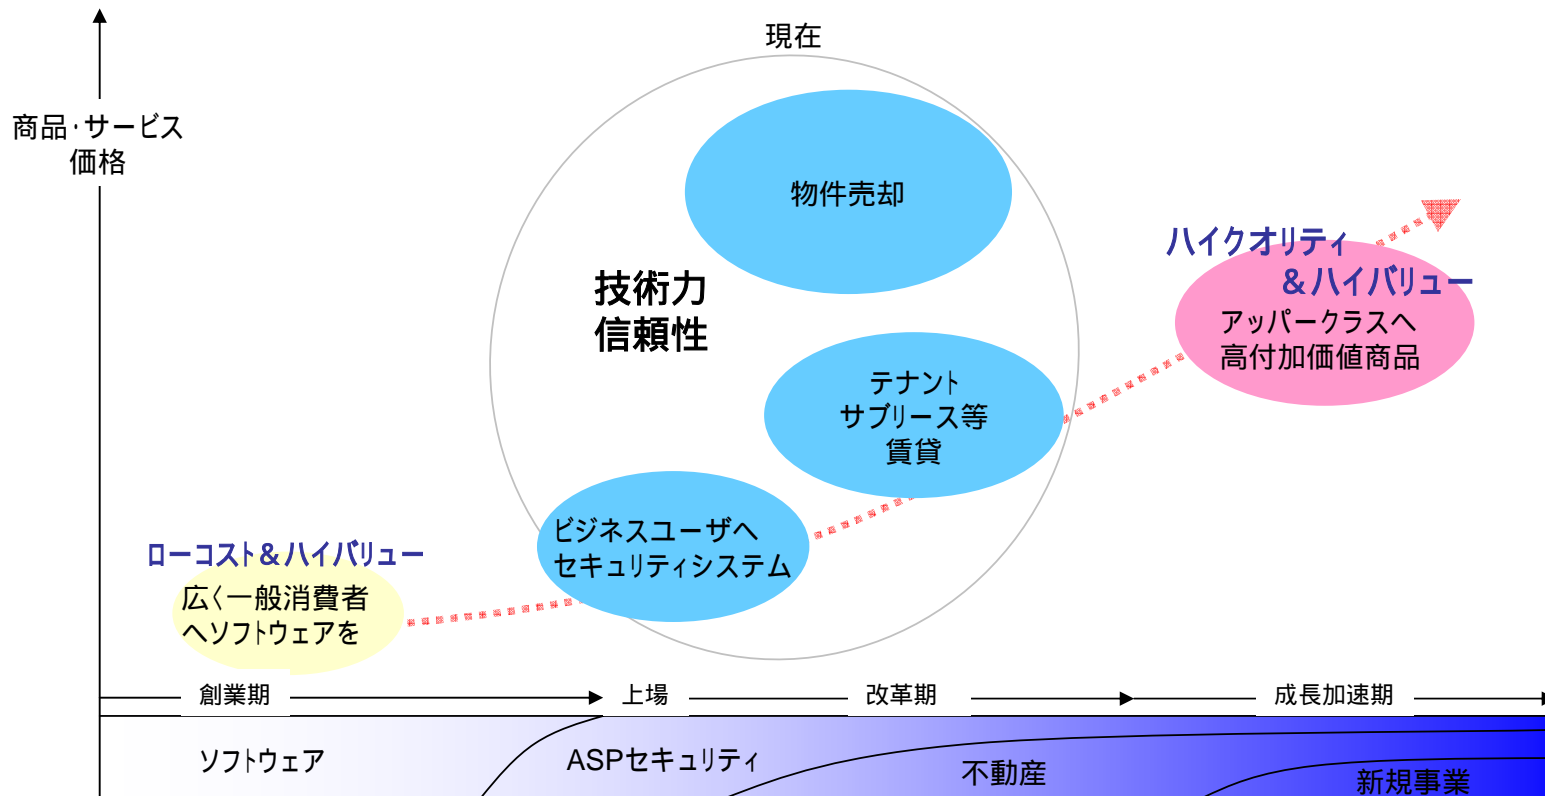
現在

商品・サービス
価格

物件売却

技術力
信頼性

ハイクオリティ
＆ハイバリュー
アッパークラスへ
高付加価値商品

テナント
サブリース等
賃貸

ビジネスユーザへ
セキュリティシステム

ローコスト＆ハイバリュー
広く一般消費者
へソフトウェアを

創業期
上場
改革期
成長加速期

ソフトウェア
ASPセキュリティ
不動産
新規事業